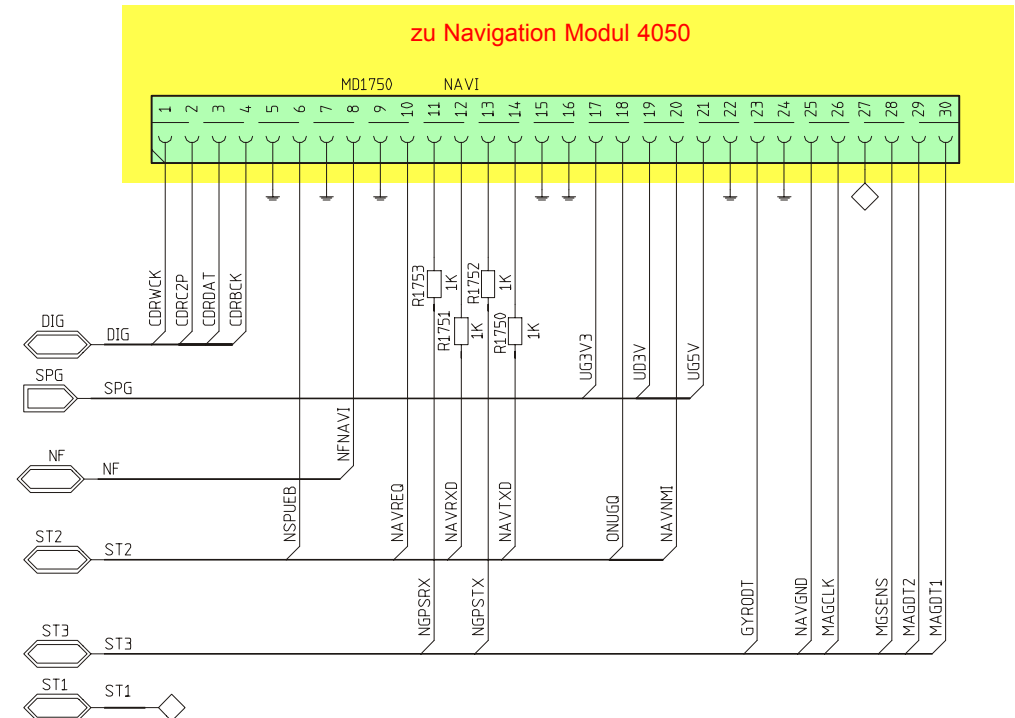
zu Navigation Modul 4050

MD1750 NAVI

1 2 3 4 5 6 7 8 9 10 11 12 13 14 15 16 17 18 19 20 21 22 23 24 25 26 27 28 29 30

CDRWCK CDRC2P CDRDAT CDRBCK

R1753 1K R1752 1K
R1751 1K R1750 1K

UG3V3 UD3V UG5V

DIG DIG

SPG SPG

NFNAVI

NF NF

NSPUEB NAVREQ NAVRXD NAVTXD ONUGQ NAVNMI

ST2 ST2

NGPSRX NGPSTX GYRODT NAVGND MAGCLK MGSENS MAGDT2 MAGDT1

ST3 ST3

ST1 ST1